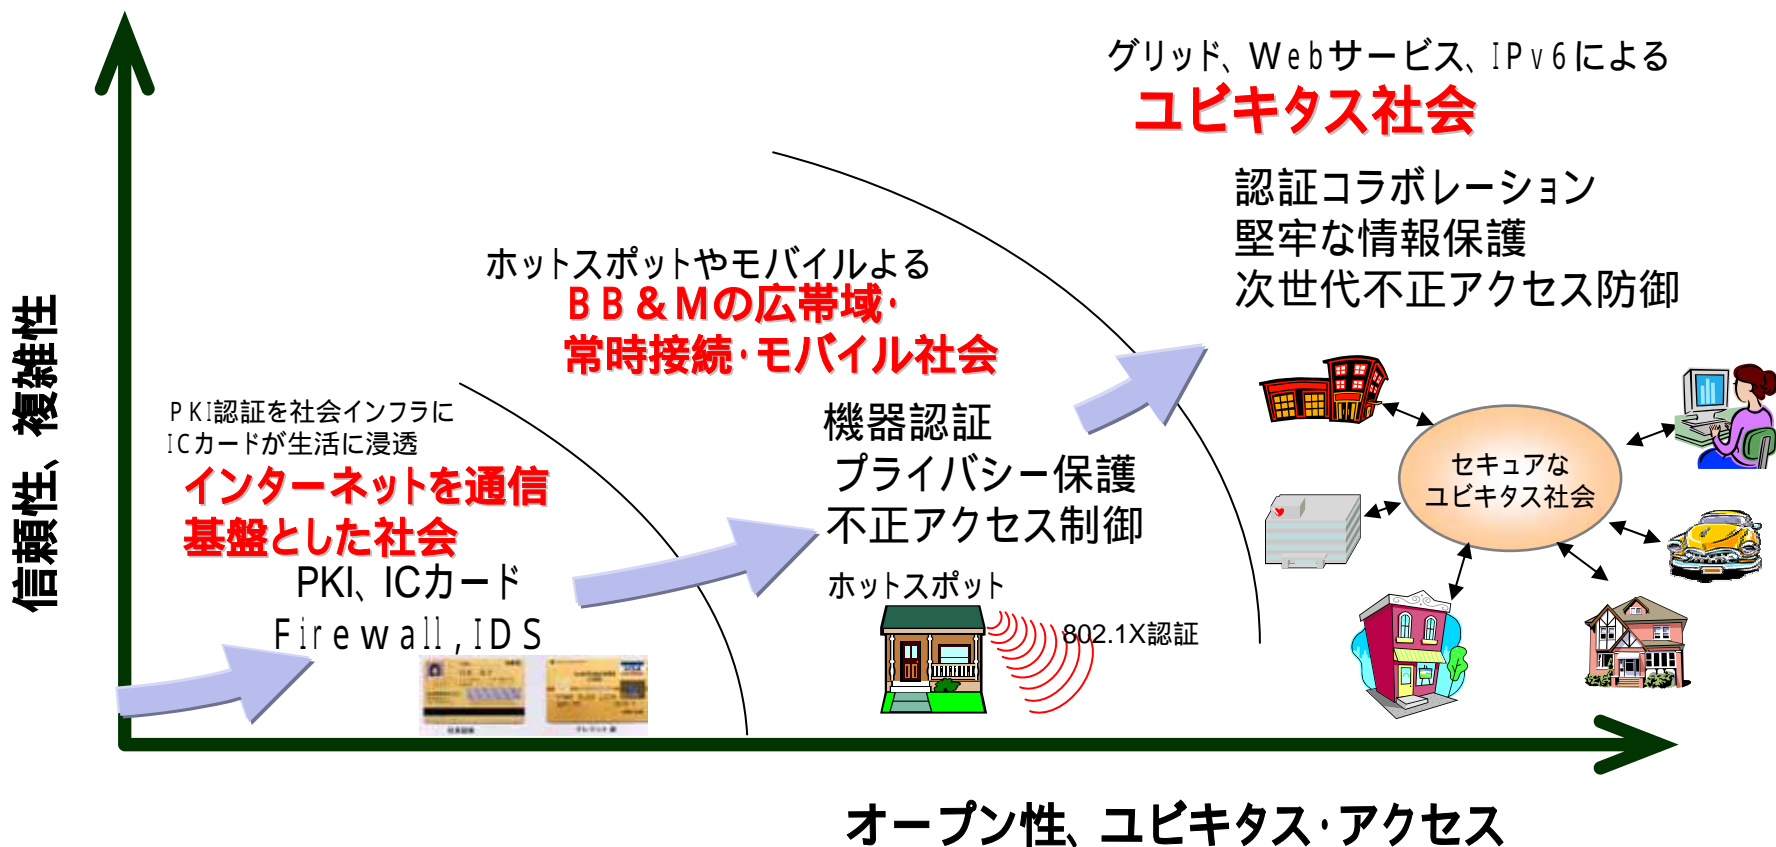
グリッド、Webサービス、IPv6による
ユビキタス社会

認証コラボレーション
堅牢な情報保護
次世代不正アクセス防御

ホットスポットやモバイルよる
BB&Mの広帯域・
常時接続・モバイル社会

信頼性、複雑性

PKI認証を社会インフラに
ICカードが生活に浸透
インターネットを通信
基盤とした社会
PKI、ICカード
Firewall,IDS

機器認証
プライバシー保護
不正アクセス制御
ホットスポット
802.1X認証

セキュアな
ユビキタス社会

オープン性、ユビキタス・アクセス